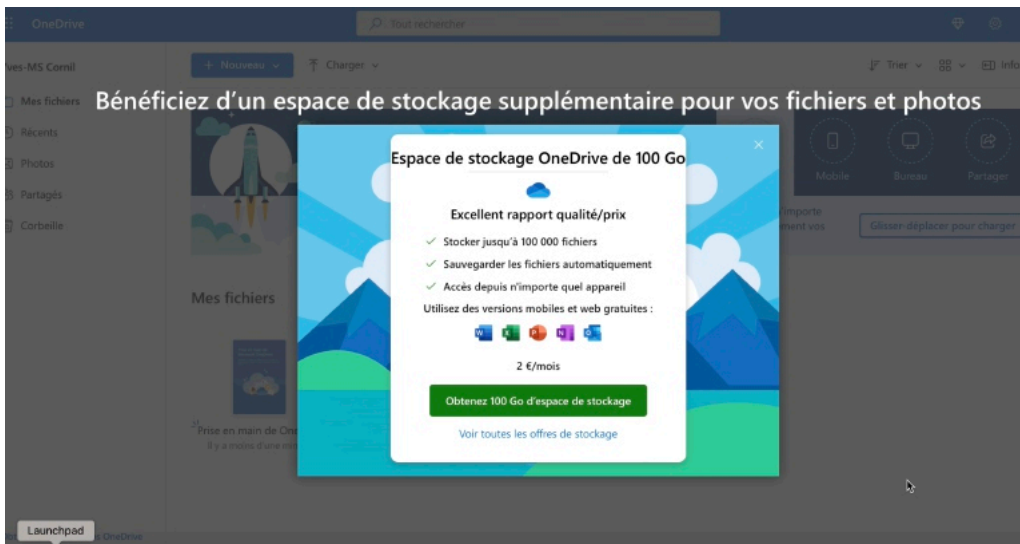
OneDrive

Tout rechercher

ves-MS Cornil

+ Nouveau

Charger

Trier

Info

Mes fichiers

Récents

Photos

Partagés

Corbeille

Bénéficiez d'un espace de stockage supplémentaire pour vos fichiers et photos

Mobile

Bureau

Partager

importe

ment vos

Glisser-déplacer pour charger

Mes fichiers

Prise en main de One

Il y a moins d'une min

Espace de stockage OneDrive de 100 Go

Excellent rapport qualité/prix

Stocker jusqu'à 100 000 fichiers

Sauvegarder les fichiers automatiquement

Accès depuis n'importe quel appareil

Utilisez des versions mobiles et web gratuites :

2 €/mois

Obtenez 100 Go d'espace de stockage

Voir toutes les offres de stockage

Launchpad

s OneDrive